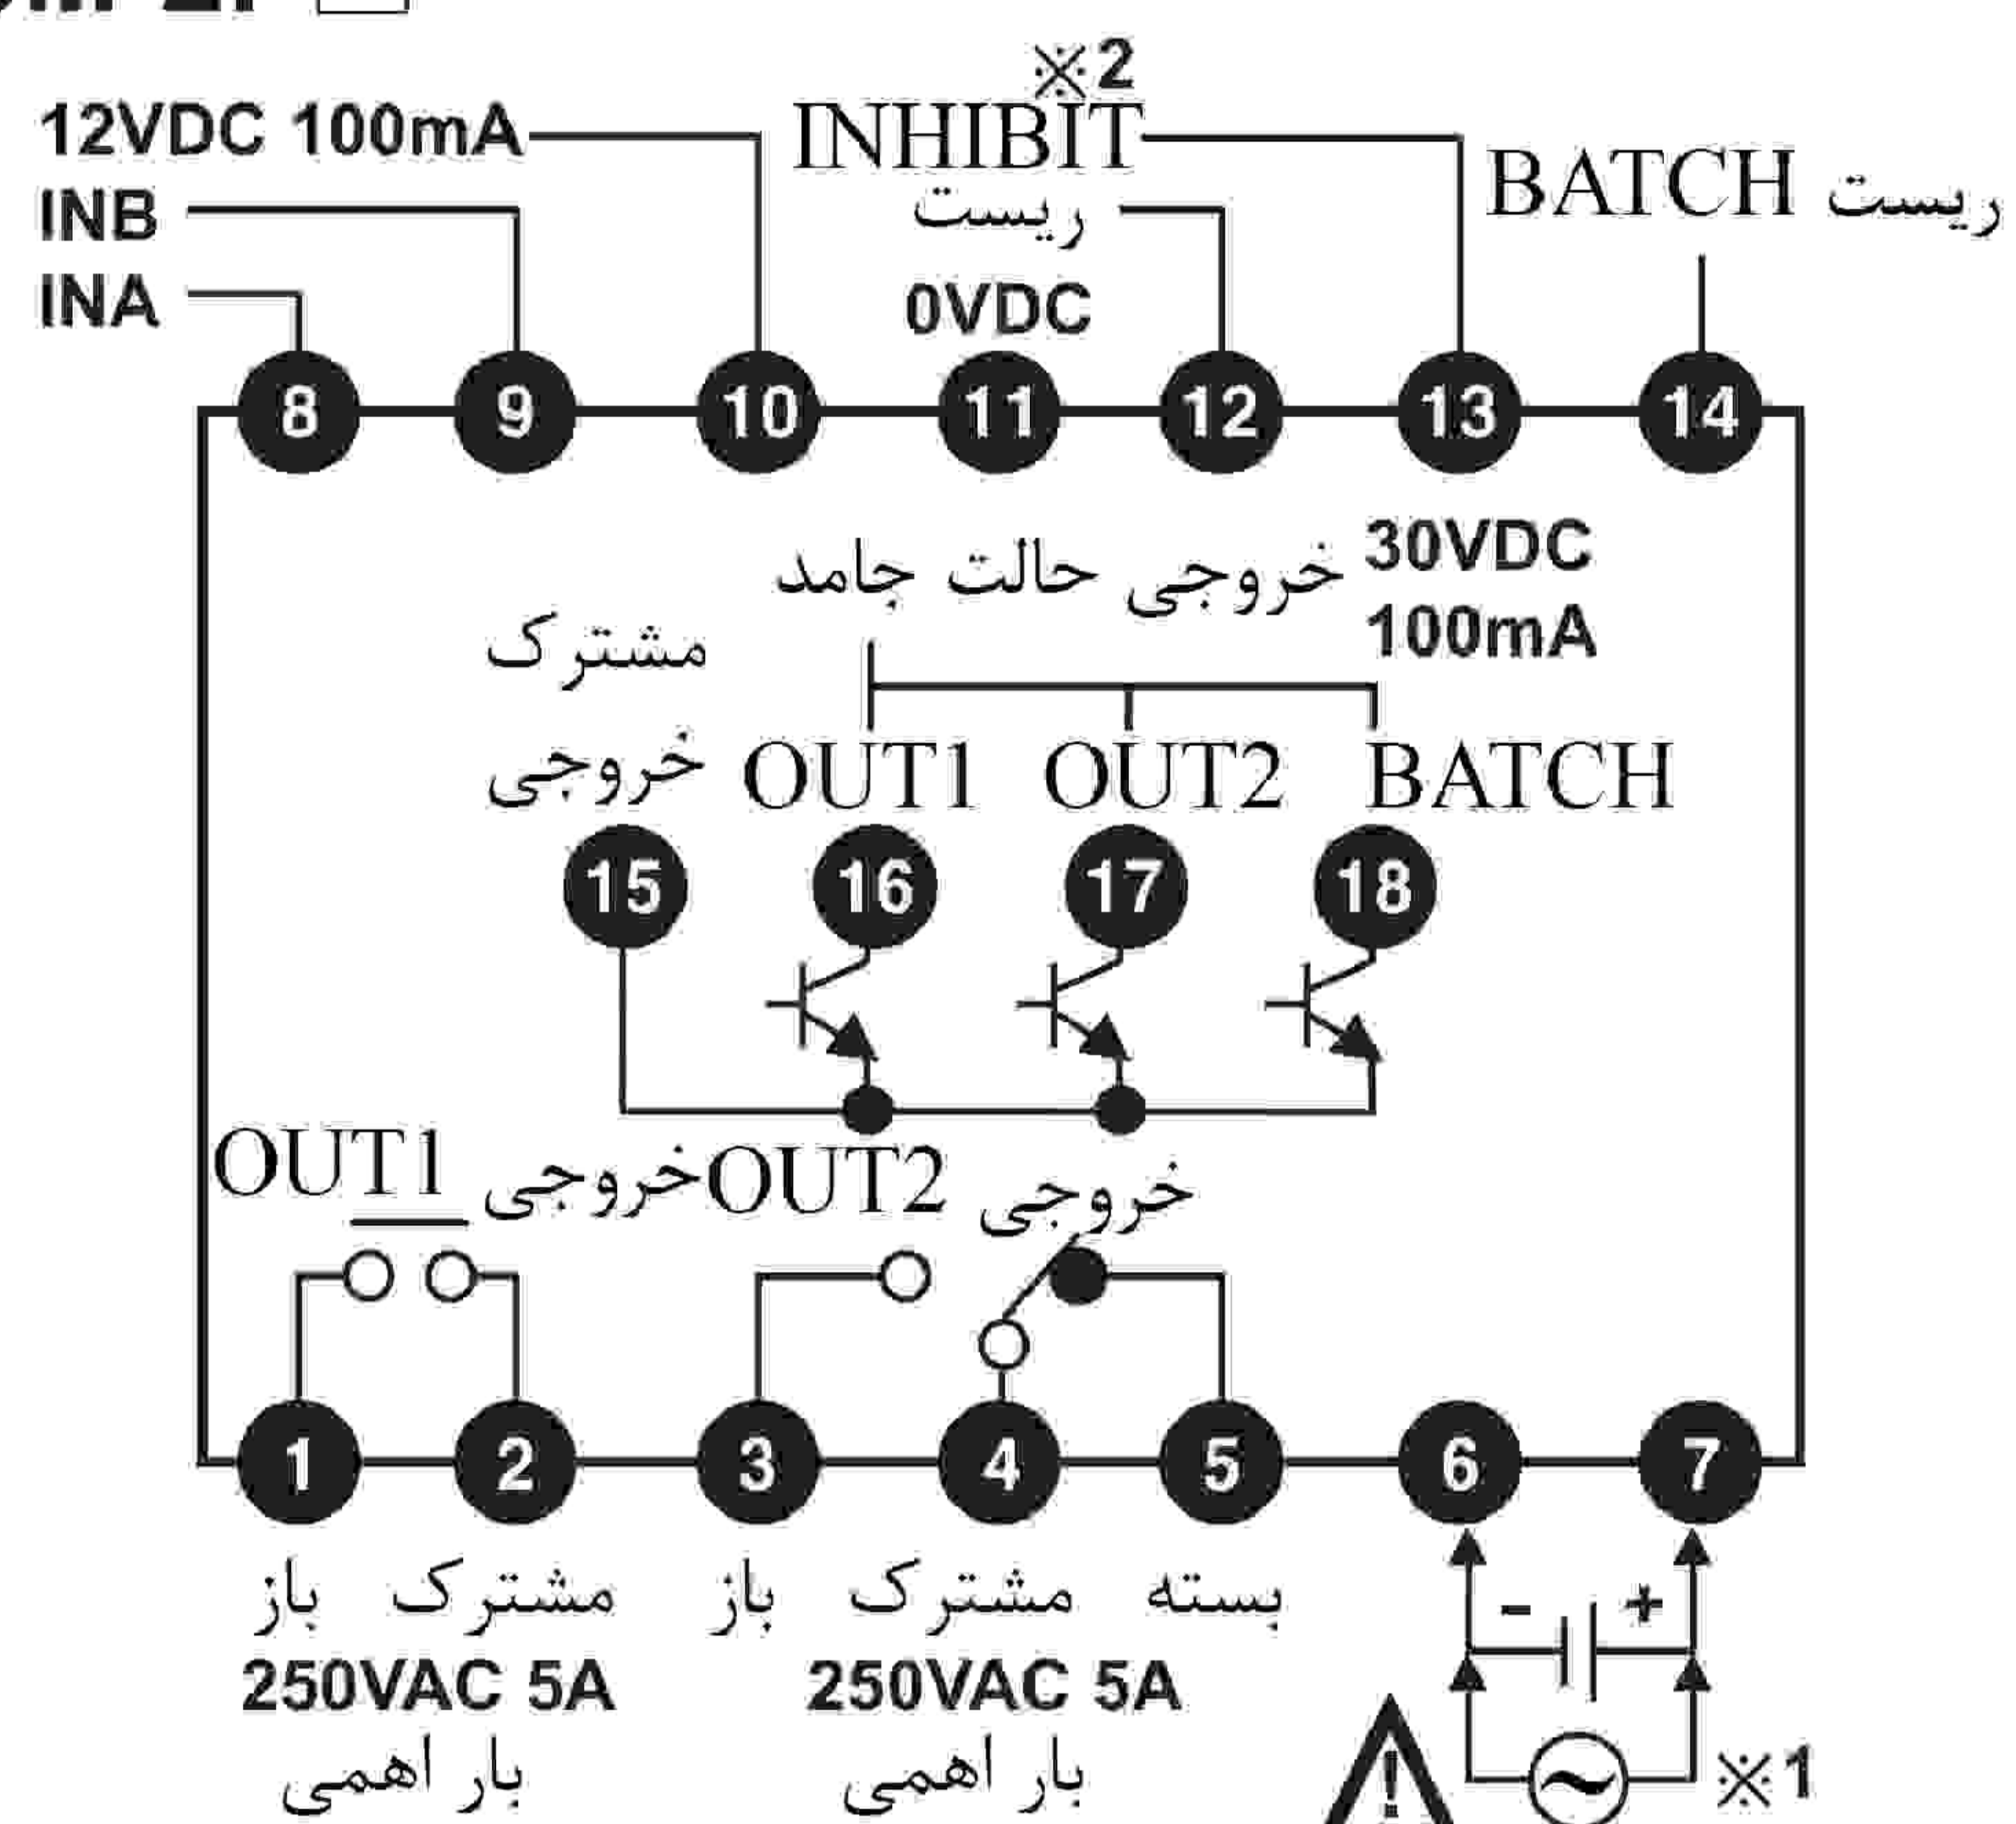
※2
12VDC 100mA
INHIBIT
INB
ریست
BATCH ریست
INA
0VDC
8 9 10 11 12 13 14
خروجی حالت جامد
30VDC
100mA
مشترک
خروجی
OUT1 OUT2 BATCH
15 16 17 18
OUT1 خروجی OUT2 خروجی
1 2 3 4 5 6 7
باز مشترک باز مشترک بسته
250VAC 5A
بار اهمی
250VAC 5A
بار اهمی
- +
※1